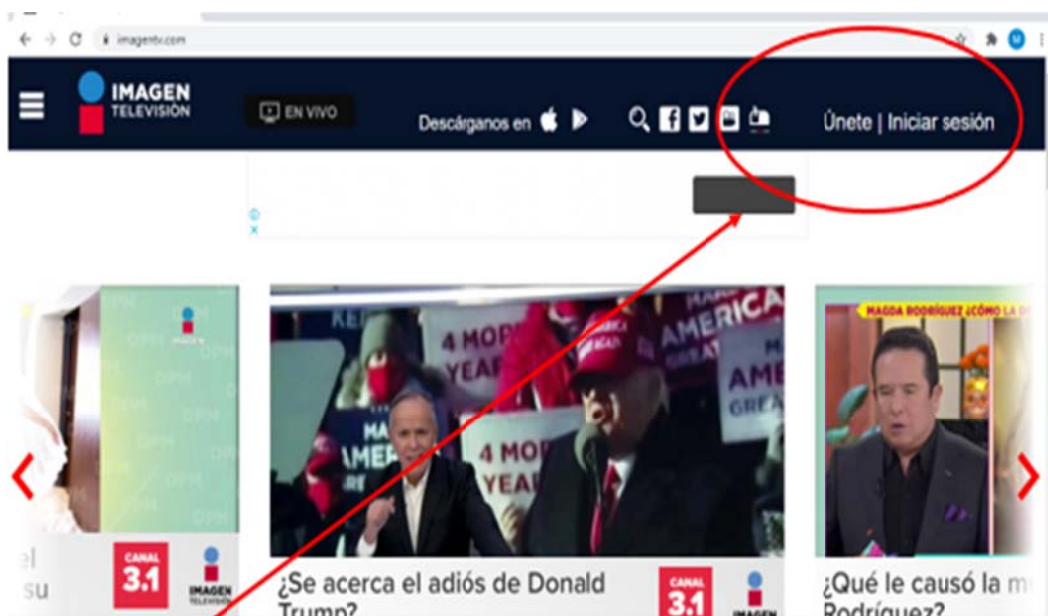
imagentv.com

IMAGEN TELEVISIÓN

EN VIVO

Descárganos en

Únete | Iniciar sesión

4 MORE YEARS

MAKE AMERICA GREAT AGAIN

MAGDA RODRÍGUEZ ¡CÓMO LA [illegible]

el
su

CANAL 3.1

IMAGEN TELEVISIÓN

¿Se acerca el adiós de Donald Trump?

CANAL 3.1

IMAGEN

¿Qué le causó la m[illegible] Rodríguez?